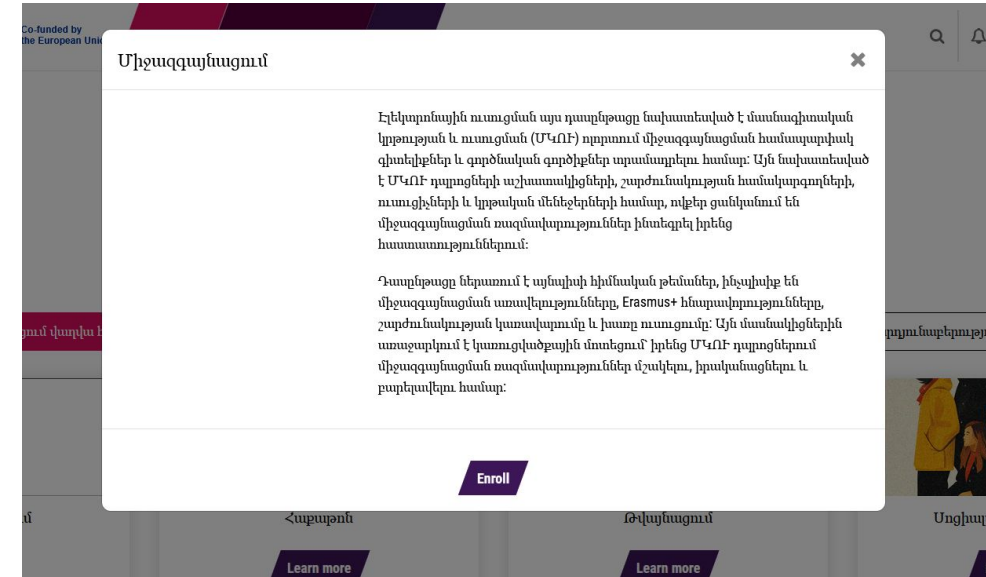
Co-funded by the European Uni

Միջազգայնացում

Էլեկտրոնային ուսուցման այս դասընթացը նախատեսված է մասնագիտական կրթության և ուսուցման (ՄԿՈՒ) ոլորտում միջազգայնացման համապարփակ գիտելիքներ և գործնական գործիքներ տրամադրելու համար: Այն նախատեսված է ՄԿՈՒ դպրոցների աշխատակիցների, շարժունակության համակարգողների, ուսուցիչների և կրթական մենեջերների համար, ովքեր ցանկանում են միջազգայնացման ռազմավարություններ ինտեգրել իրենց հաստատություններում:

Դասընթացը ներառում է այնպիսի հիմնական թեմաներ, ինչպիսիք են միջազգայնացման առավելությունները, Erasmus+ հնարավորությունները, շարժունակության կառավարումը և խառը ուսուցումը: Այն մասնակիցներին առաջարկում է կառուցվածքային մոտեցում՝ իրենց ՄԿՈՒ դպրոցներում միջազգայնացման ռազմավարություններ մշակելու, իրականացնելու և բարելավելու համար:

Enroll

ցում վարվա և

րդյունաբերությ

ւմ

Հաքաթոն

Թվայնացում

Սոցիալ

Learn more

Learn more